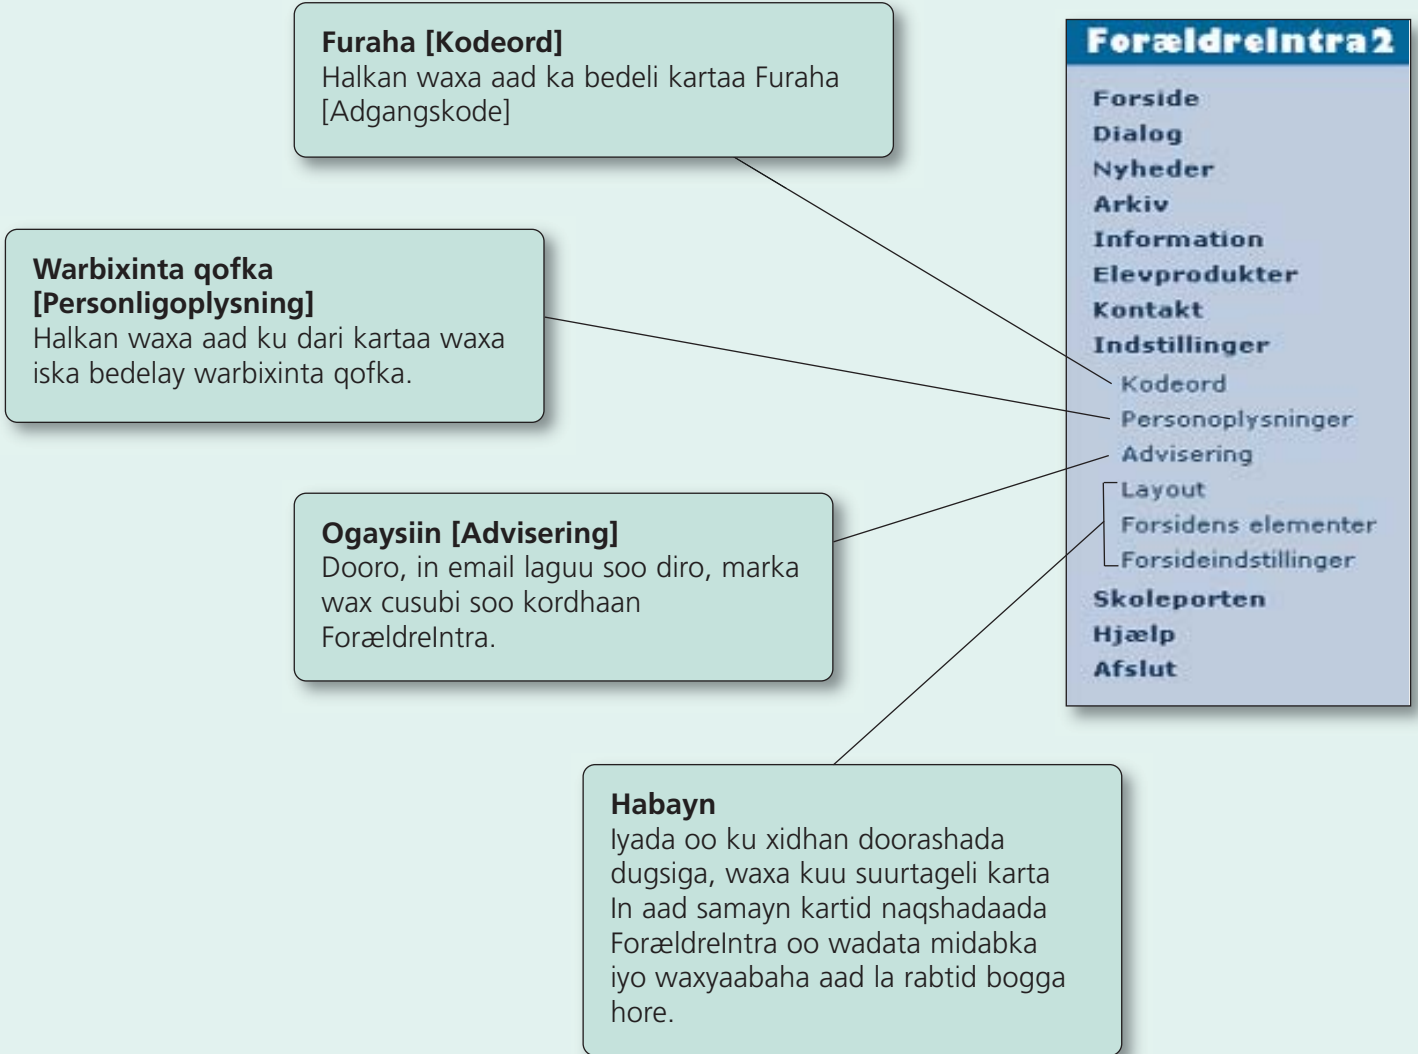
**Furaha [Kodeord]**
Halkan waxa aad ka bedeli kartaa Furaha [Adgangskode]

**Warbixinta qofka [Personligoplysning]**
Halkan waxa aad ku dari kartaa waxa iska bedelay warbixinta qofka.

**Ogaysiin [Advisering]**
Dooro, in email laguu soo diro, marka wax cusubi soo kordhaan ForældreIntra.

**Habayn**
Iyada oo ku xidhan doorashada dugsiga, waxa kuu suurtageli karta In aad samayn kartid naqshadaada ForældreIntra oo wadata midabka iyo waxyaabaha aad la rabtid bogga hore.

ForældreIntra2
Forside
Dialog
Nyheder
Arkiv
Information
Elevprodukter
Kontakt
Indstillinger
Kodeord
Personoplysninger
Advisering
Layout
Forsidens elementer
Forsideindstillinger
Skoleporten
Hjælp
Afslut